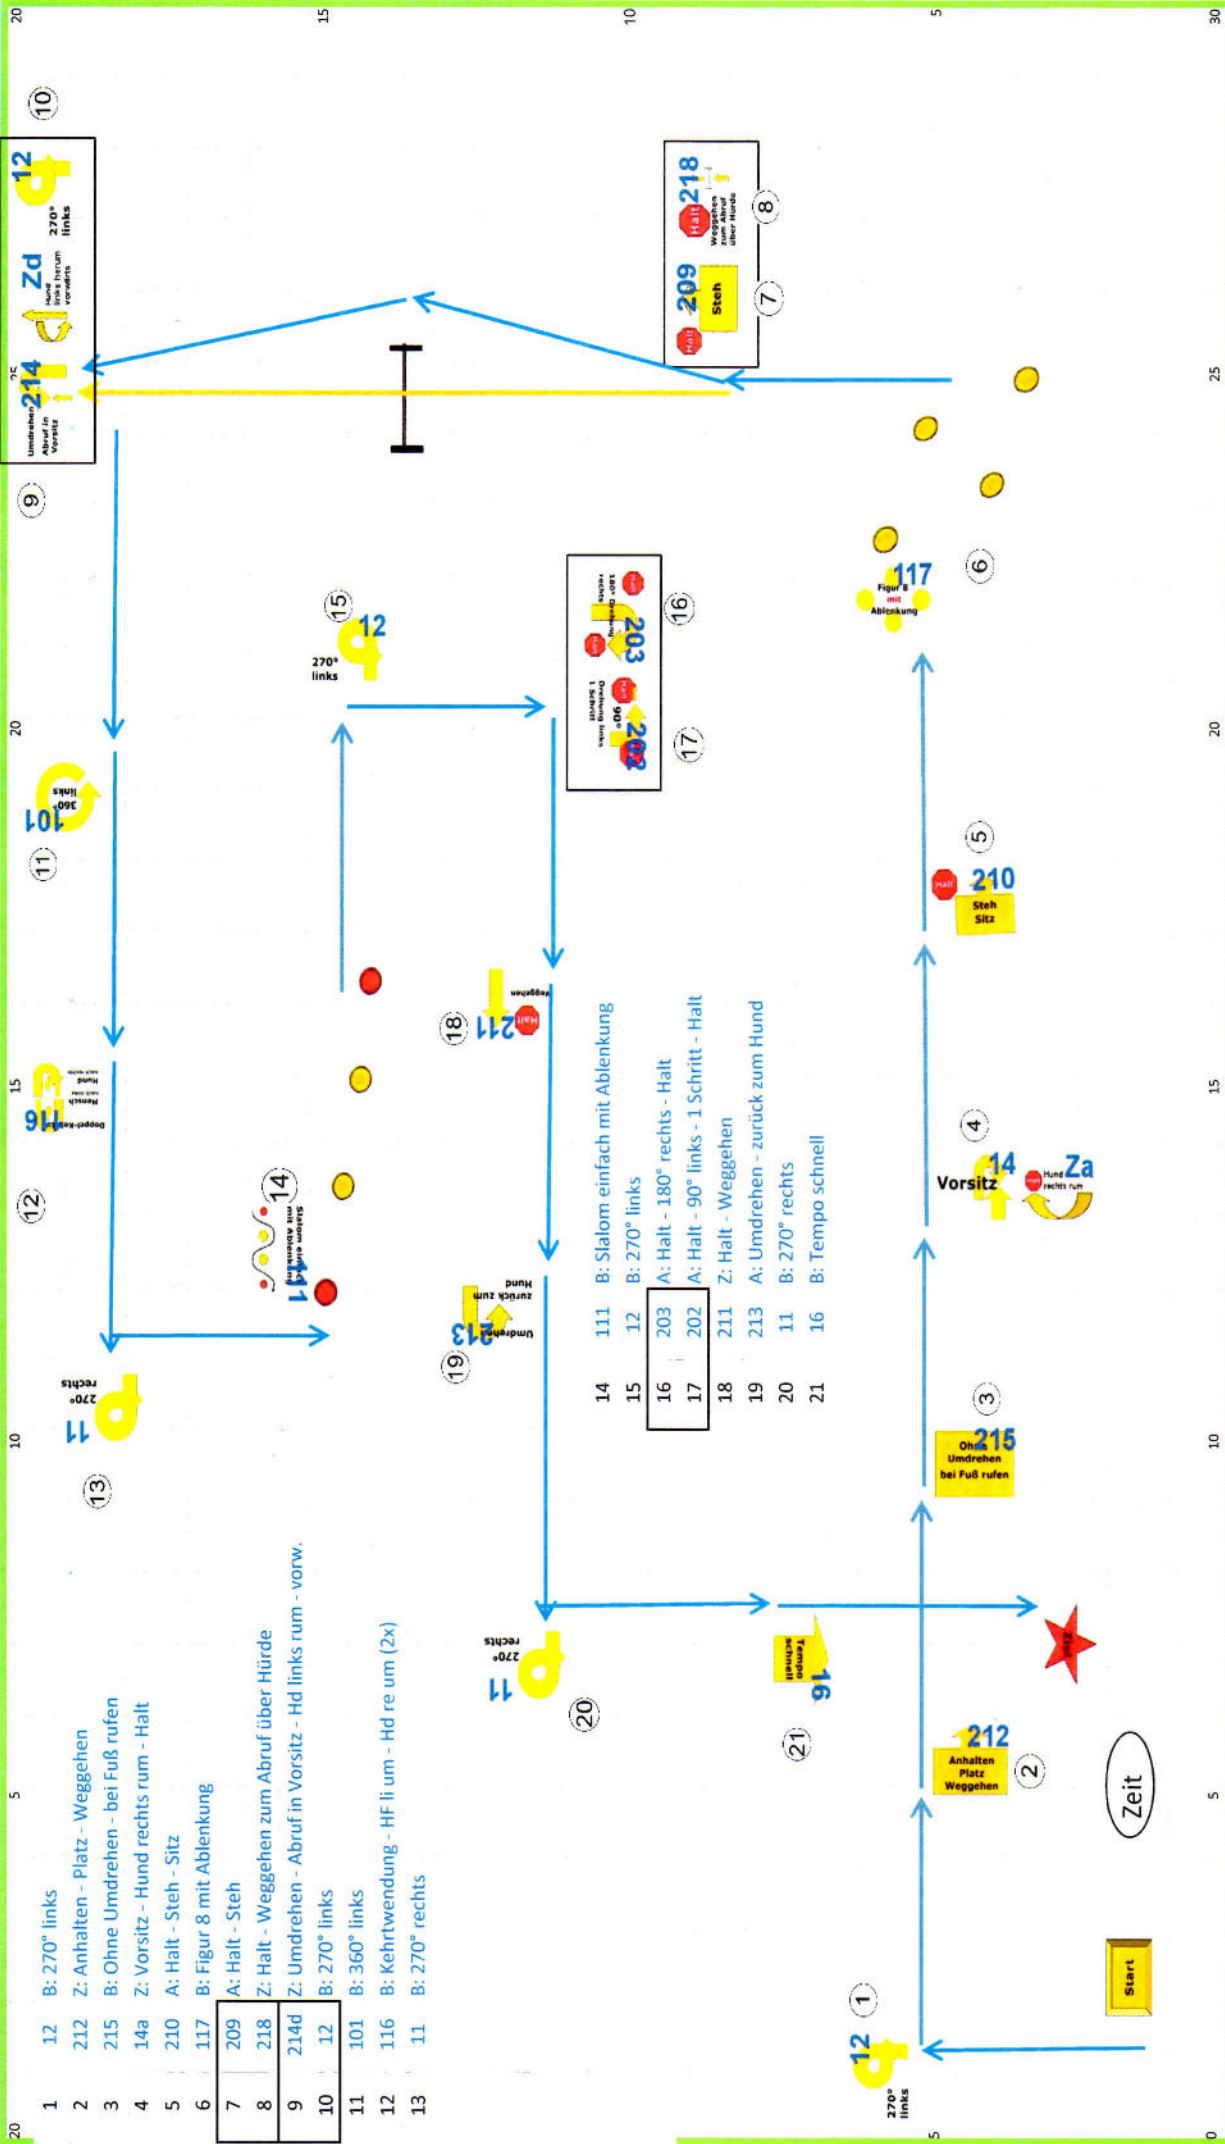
| 1 | 12 | B: 270° links |
|---|---|---|
| 2 | 212 | Z: Anhalten - Platz - Weggehen |
| 3 | 215 | B: Ohne Umdrehen - bei Fuß rufen |
| 4 | 14a | Z: Vorsitz - Hund rechts rum - Halt |
| 5 | 210 | A: Halt - Steh - Sitz |
| 6 | 117 | B: Figur 8 mit Ablenkung |
| 7 | 209 | A: Halt - Steh |
| 8 | 218 | Z: Halt - Weggehen zum Abruf über Hürde |
| 9 | 214d | Z: Umdrehen - Abruf in Vorsitz - Hd links rum - vorw. |
| 10 | 12 | B: 270° links |
| 11 | 101 | B: 360° links |
| 12 | 116 | B: Kehrtwendung - HF li um - Hd re um (2x) |
| 13 | 11 | B: 270° rechts |

| 14 | 111 | B: Slalom einfach mit Ablenkung |
|---|---|---|
| 15 | 12 | B: 270° links |
| 16 | 203 | A: Halt - 180° rechts - Halt |
| 17 | 202 | A: Halt - 90° links - 1 Schritt - Halt |
| 18 | 211 | Z: Halt - Weggehen |
| 19 | 213 | A: Umdrehen - zurück zum Hund |
| 20 | 11 | B: 270° rechts |
| 21 | 16 | B: Tempo schnell |

Start
12 270° links ①
212 Anhalten Platz Weggehen ②
Zeit
Ziel
215 Ohne Umdrehen bei Fuß rufen ③
Vorsitz 14 Za Halt Hund rechts rum ④
Halt 210 Steh Sitz ⑤
117 Figur 8 mit Ablenkung ⑥
Halt 209 Steh ⑦
Halt 218 Weggehen zum Abruf über Hürde ⑧
Umdrehen Abruf in Vorsitz 214 ⑨
Zd Hund links herum vorwärts
270° links 12 ⑩
101 360° links ⑪
116 Doppel-Kehrt Mensch nach links Hund nach rechts ⑫
11 270° rechts ⑬
111 Slalom einfach mit Ablenkung ⑭
12 270° links ⑮
203 Halt 180° Drehung rechts Halt ⑯
202 Halt 90° Drehung links 1 Schritt Halt ⑰
211 Halt Weggehen ⑱
213 Umdrehen zurück zum Hund ⑲
11 270° rechts ⑳
16 Tempo schnell ㉑
20 15 10 5 30 25 20 15 10 5 0